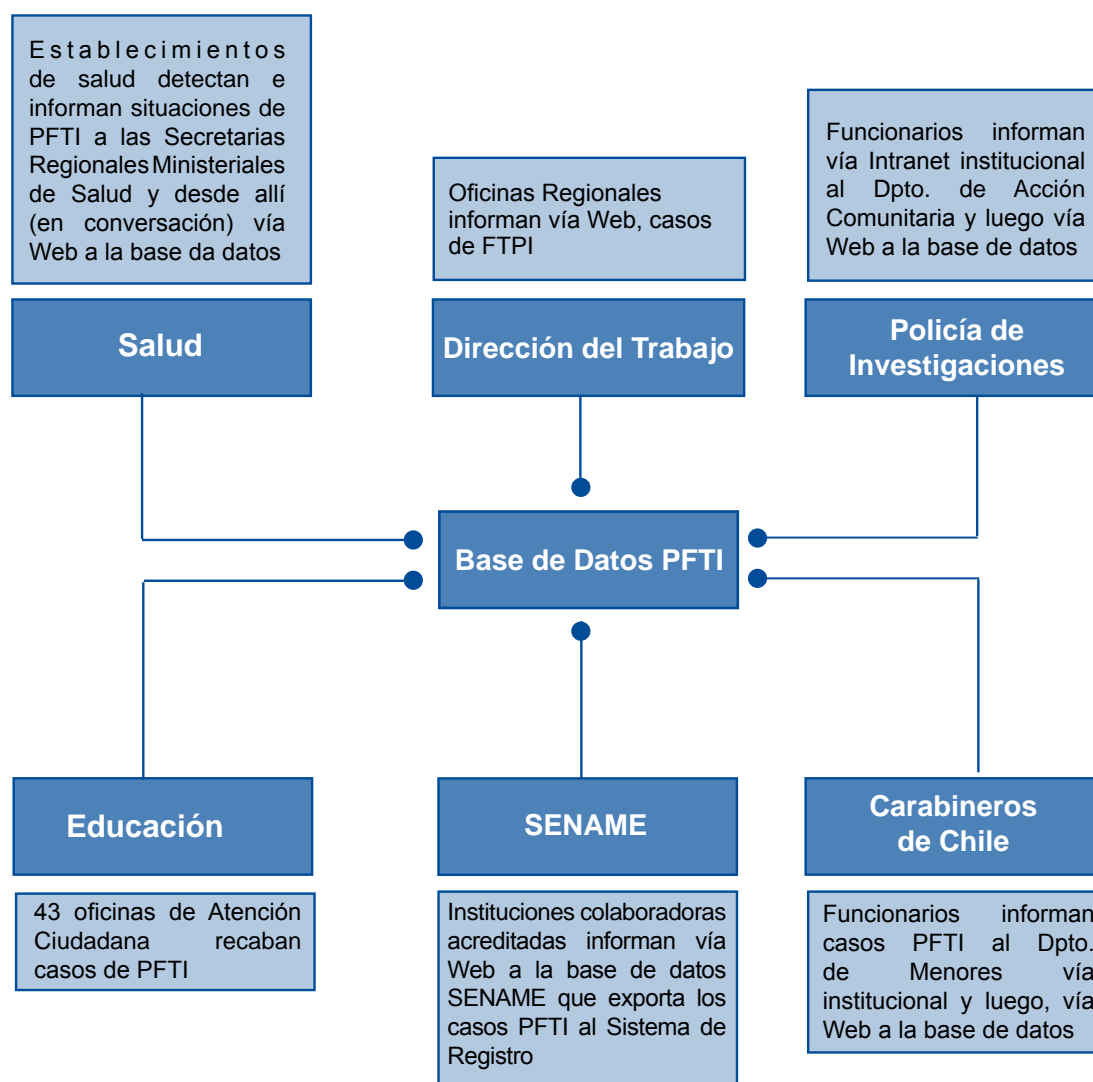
Establecimientos de salud detectan e informan situaciones de PFTI a las Secretarias Regionales Ministeriales de Salud y desde allí (en conversación) vía Web a la base da datos

Salud

Oficinas Regionales informan vía Web, casos de FTPI

Dirección del Trabajo

Funcionarios informan vía Intranet institucional al Dpto. de Acción Comunitaria y luego vía Web a la base de datos

Policía de Investigaciones

Base de Datos PFTI

Educación

43 oficinas de Atención Ciudadana recaban casos de PFTI

SENAME

Instituciones colaboradoras acreditadas informan vía Web a la base de datos SENAME que exporta los casos PFTI al Sistema de Registro

Carabineros de Chile

Funcionarios informan casos PFTI al Dpto. de Menores vía institucional y luego, vía Web a la base de datos